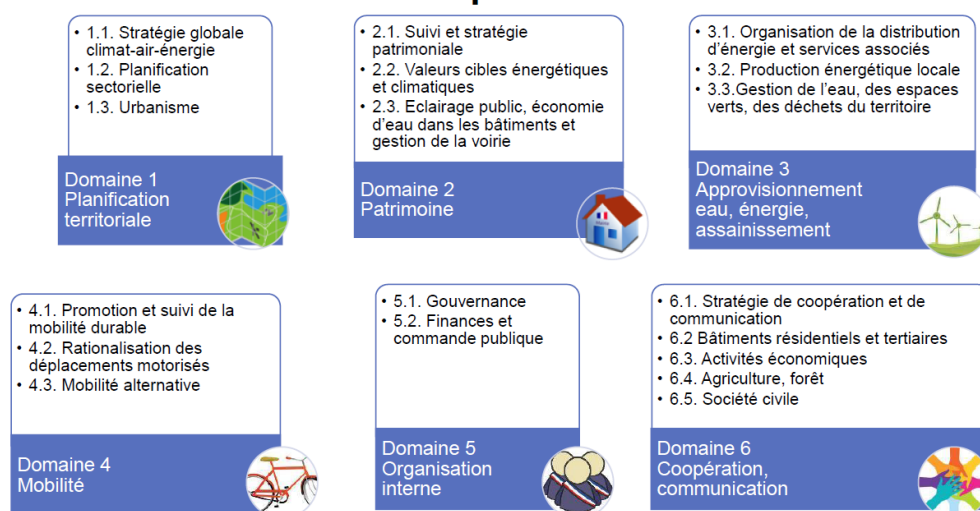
• 1.1. Stratégie globale climat-air-énergie
• 1.2. Planification sectorielle
• 1.3. Urbanisme

Domaine 1
Planification territoriale

• 2.1. Suivi et stratégie patrimoniale
• 2.2. Valeurs cibles énergétiques et climatiques
• 2.3. Eclairage public, économie d'eau dans les bâtiments et gestion de la voirie

Domaine 2
Patrimoine

• 3.1. Organisation de la distribution d'énergie et services associés
• 3.2. Production énergétique locale
• 3.3.Gestion de l'eau, des espaces verts, des déchets du territoire

Domaine 3
Approvisionnement eau, énergie, assainissement

• 4.1. Promotion et suivi de la mobilité durable
• 4.2. Rationalisation des déplacements motorisés
• 4.3. Mobilité alternative

Domaine 4
Mobilité

• 5.1. Gouvernance
• 5.2. Finances et commande publique

Domaine 5
Organisation interne

• 6.1. Stratégie de coopération et de communication
• 6.2 Bâtiments résidentiels et tertiaires
• 6.3. Activités économiques
• 6.4. Agriculture, forêt
• 6.5. Société civile

Domaine 6
Coopération, communication